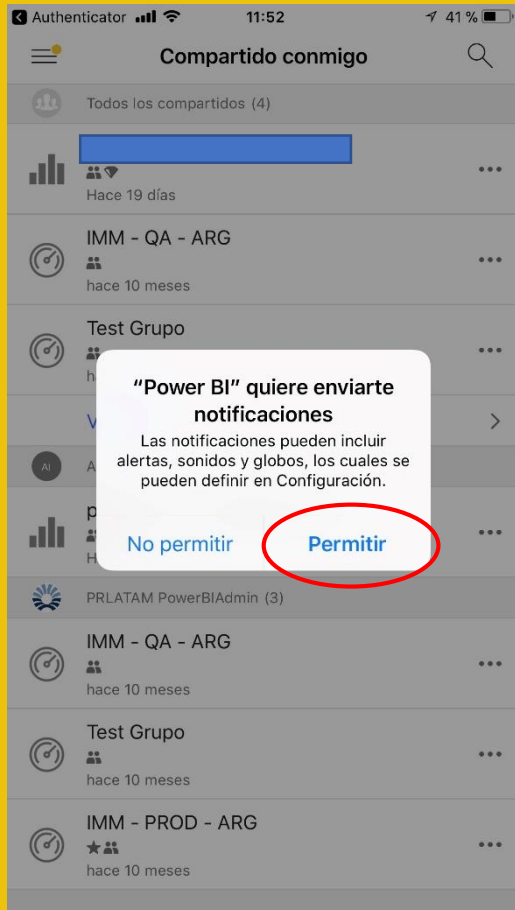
◀ Authenticator 11:52 41 %

Compartido conmigo

Todos los compartidos (4)

Hace 19 días

IMM - QA - ARG
hace 10 meses

Test Grupo
h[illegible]

V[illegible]

AI A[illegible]

p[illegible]
H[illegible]

"Power BI" quiere enviarte notificaciones
Las notificaciones pueden incluir alertas, sonidos y globos, los cuales se pueden definir en Configuración.

No permitir
Permitir

PRLATAM PowerBIAdmin (3)

IMM - QA - ARG
hace 10 meses

Test Grupo
hace 10 meses

IMM - PROD - ARG
hace 10 meses